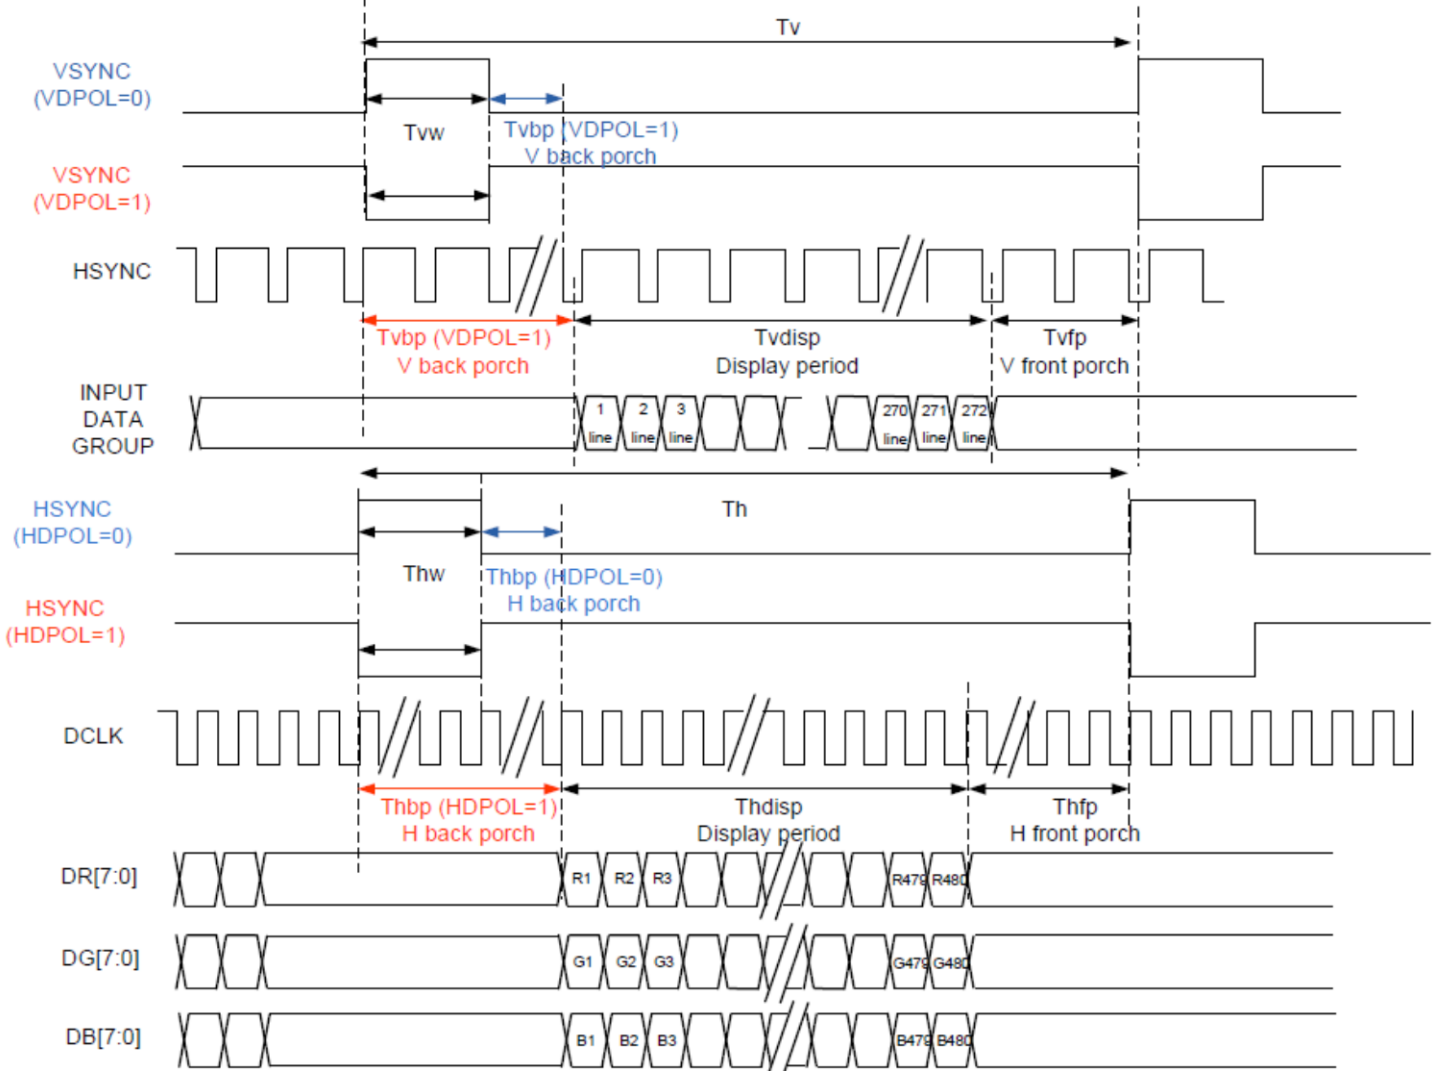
Tv

VSYNC
(VDPOL=0)

Tvw

Tvbp (VDPOL=1)
V back porch

VSYNC
(VDPOL=1)

HSYNC

Tvbp (VDPOL=1)
V back porch

Tvdisp
Display period

Tvfp
V front porch

INPUT
DATA
GROUP

1 line
2 line
3 line
270 line
271 line
272 line

Th

HSYNC
(HDPOL=0)

Thw

Thbp (HDPOL=0)
H back porch

HSYNC
(HDPOL=1)

DCLK

Thbp (HDPOL=1)
H back porch

Thdisp
Display period

Thfp
H front porch

DR[7:0]
R1 R2 R3 R479 R480

DG[7:0]
G1 G2 G3 G479 G480

DB[7:0]
B1 B2 B3 B479 B480